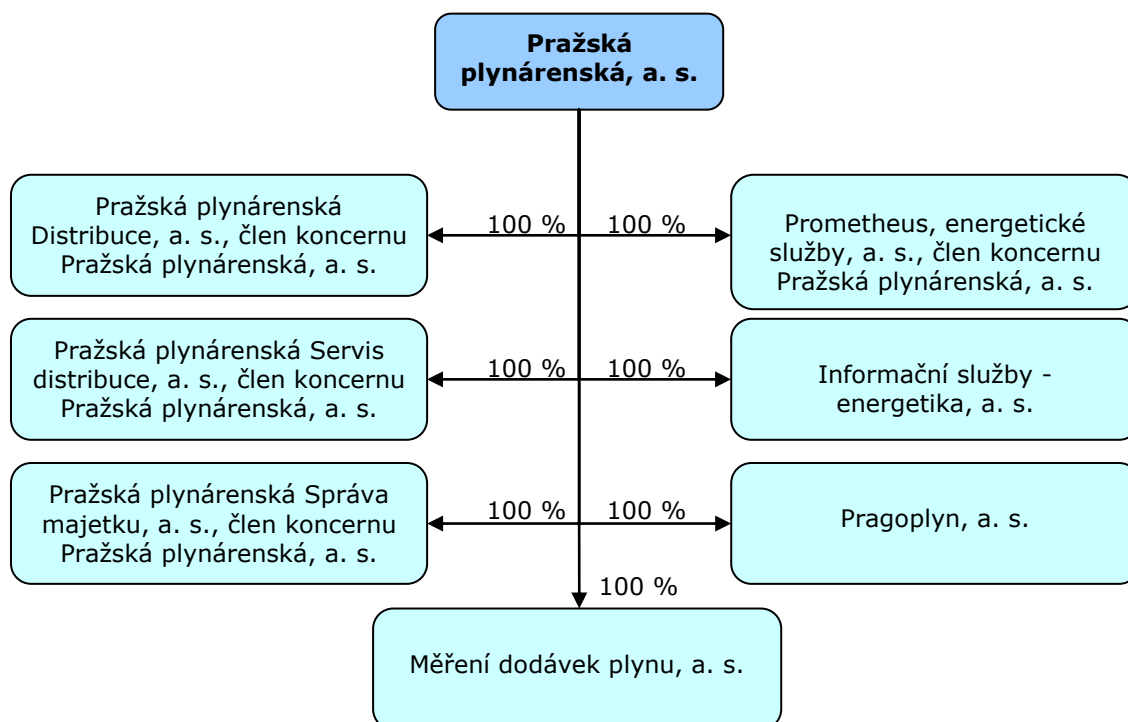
Pražská plynárenská, a. s.

Pražská plynárenská Distribuce, a. s., člen koncernu Pražská plynárenská, a. s.

100 %

100 %

Prometheus, energetické služby, a. s., člen koncernu Pražská plynárenská, a. s.

Pražská plynárenská Servis distribuce, a. s., člen koncernu Pražská plynárenská, a. s.

100 %

100 %

Informační služby - energetika, a. s.

Pražská plynárenská Správa majetku, a. s., člen koncernu Pražská plynárenská, a. s.

100 %

100 %

Pragoplyn, a. s.

100 %

Měření dodávek plynu, a. s.